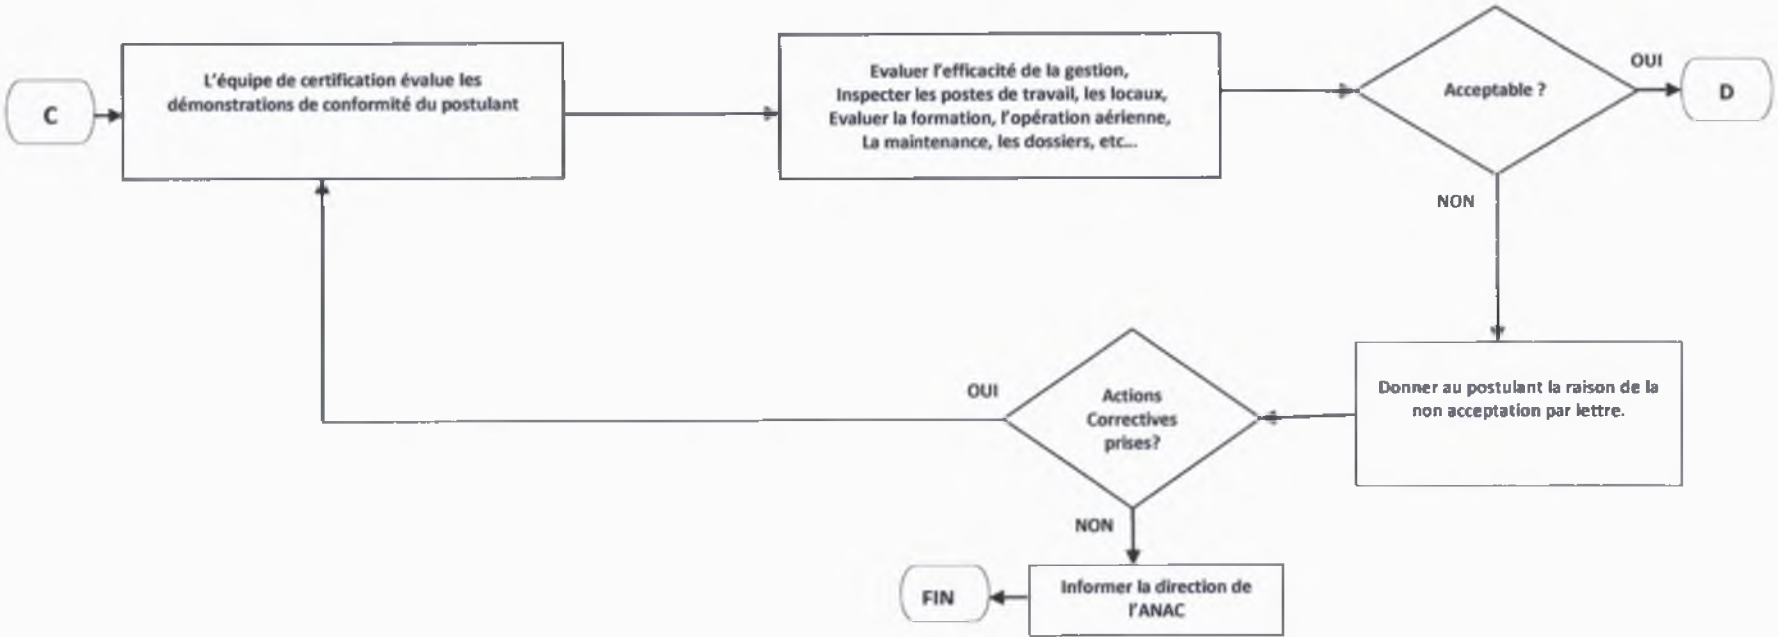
C

L'équipe de certification évalue les démonstrations de conformité du postulant

Evaluer l'efficacité de la gestion, Inspecter les postes de travail, les locaux, Evaluer la formation, l'opération aérienne, La maintenance, les dossiers, etc…

Acceptable ?

OUI

D

NON

Donner au postulant la raison de la non acceptation par lettre.

OUI

Actions Correctives prises?

NON

FIN

Informer la direction de l'ANAC